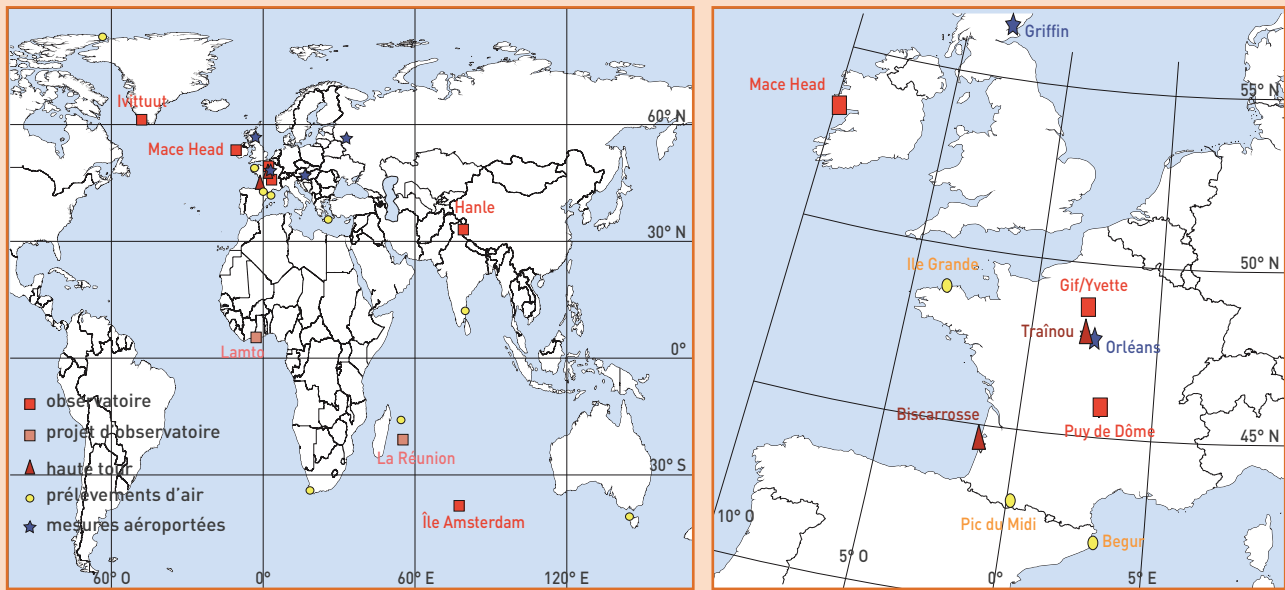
Ivittuut
60° N
Mace Head
Hanle
30° N
0°
Lamto
observatoire
projet d'observatoire
haute tour
prélèvements d'air
mesures aéroportées
La Réunion
30° S
Île Amsterdam
60° O
0°
60° E
120° E

Griffin
Mace Head
55° N
50° N
Ile Grande
Gif/Yvette
Traînou
Orléans
Biscarrosse
Puy de Dôme
45° N
10° O
Pic du Midi
Begur
5° O
0°
5° E